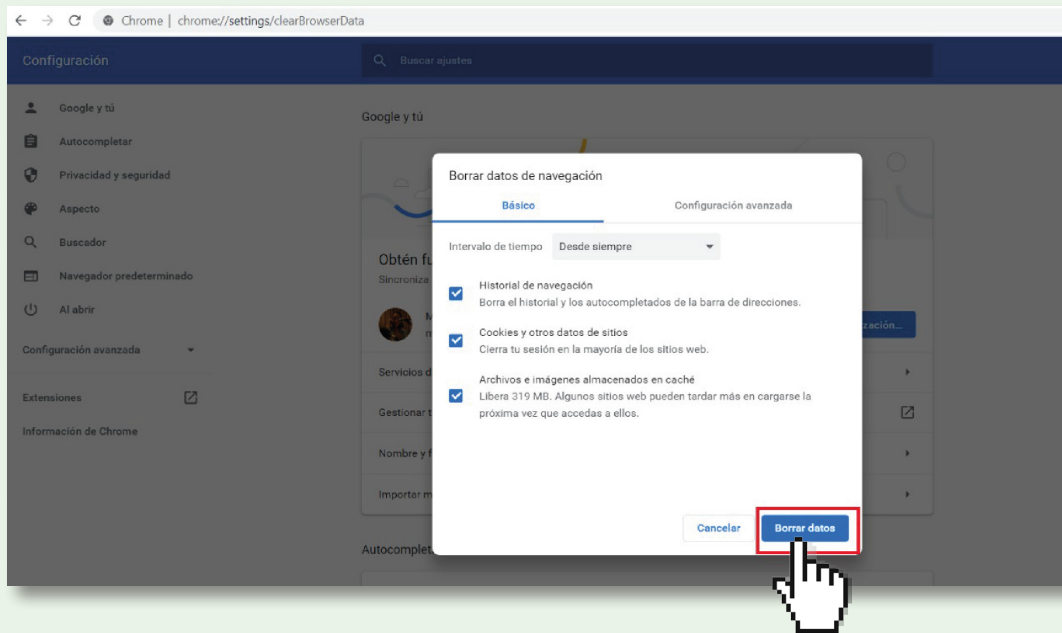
Chrome | chrome://settings/clearBrowserData

Configuración

Buscar ajustes

Google y tú
Autocompletar
Privacidad y seguridad
Aspecto
Buscador
Navegador predeterminado
Al abrir
Configuración avanzada
Extensiones
Información de Chrome

Google y tú

Obtén fu
Sincroniza
M
m
zación...
Servicios d
Gestionar t
Nombre y f
Importar m
Autocomplet

Borrar datos de navegación

Básico
Configuración avanzada

Intervalo de tiempo Desde siempre

Historial de navegación
Borra el historial y los autocompletados de la barra de direcciones.

Cookies y otros datos de sitios
Cierra tu sesión en la mayoría de los sitios web.

Archivos e imágenes almacenados en caché
Libera 319 MB. Algunos sitios web pueden tardar más en cargarse la próxima vez que accedas a ellos.

Cancelar
Borrar datos